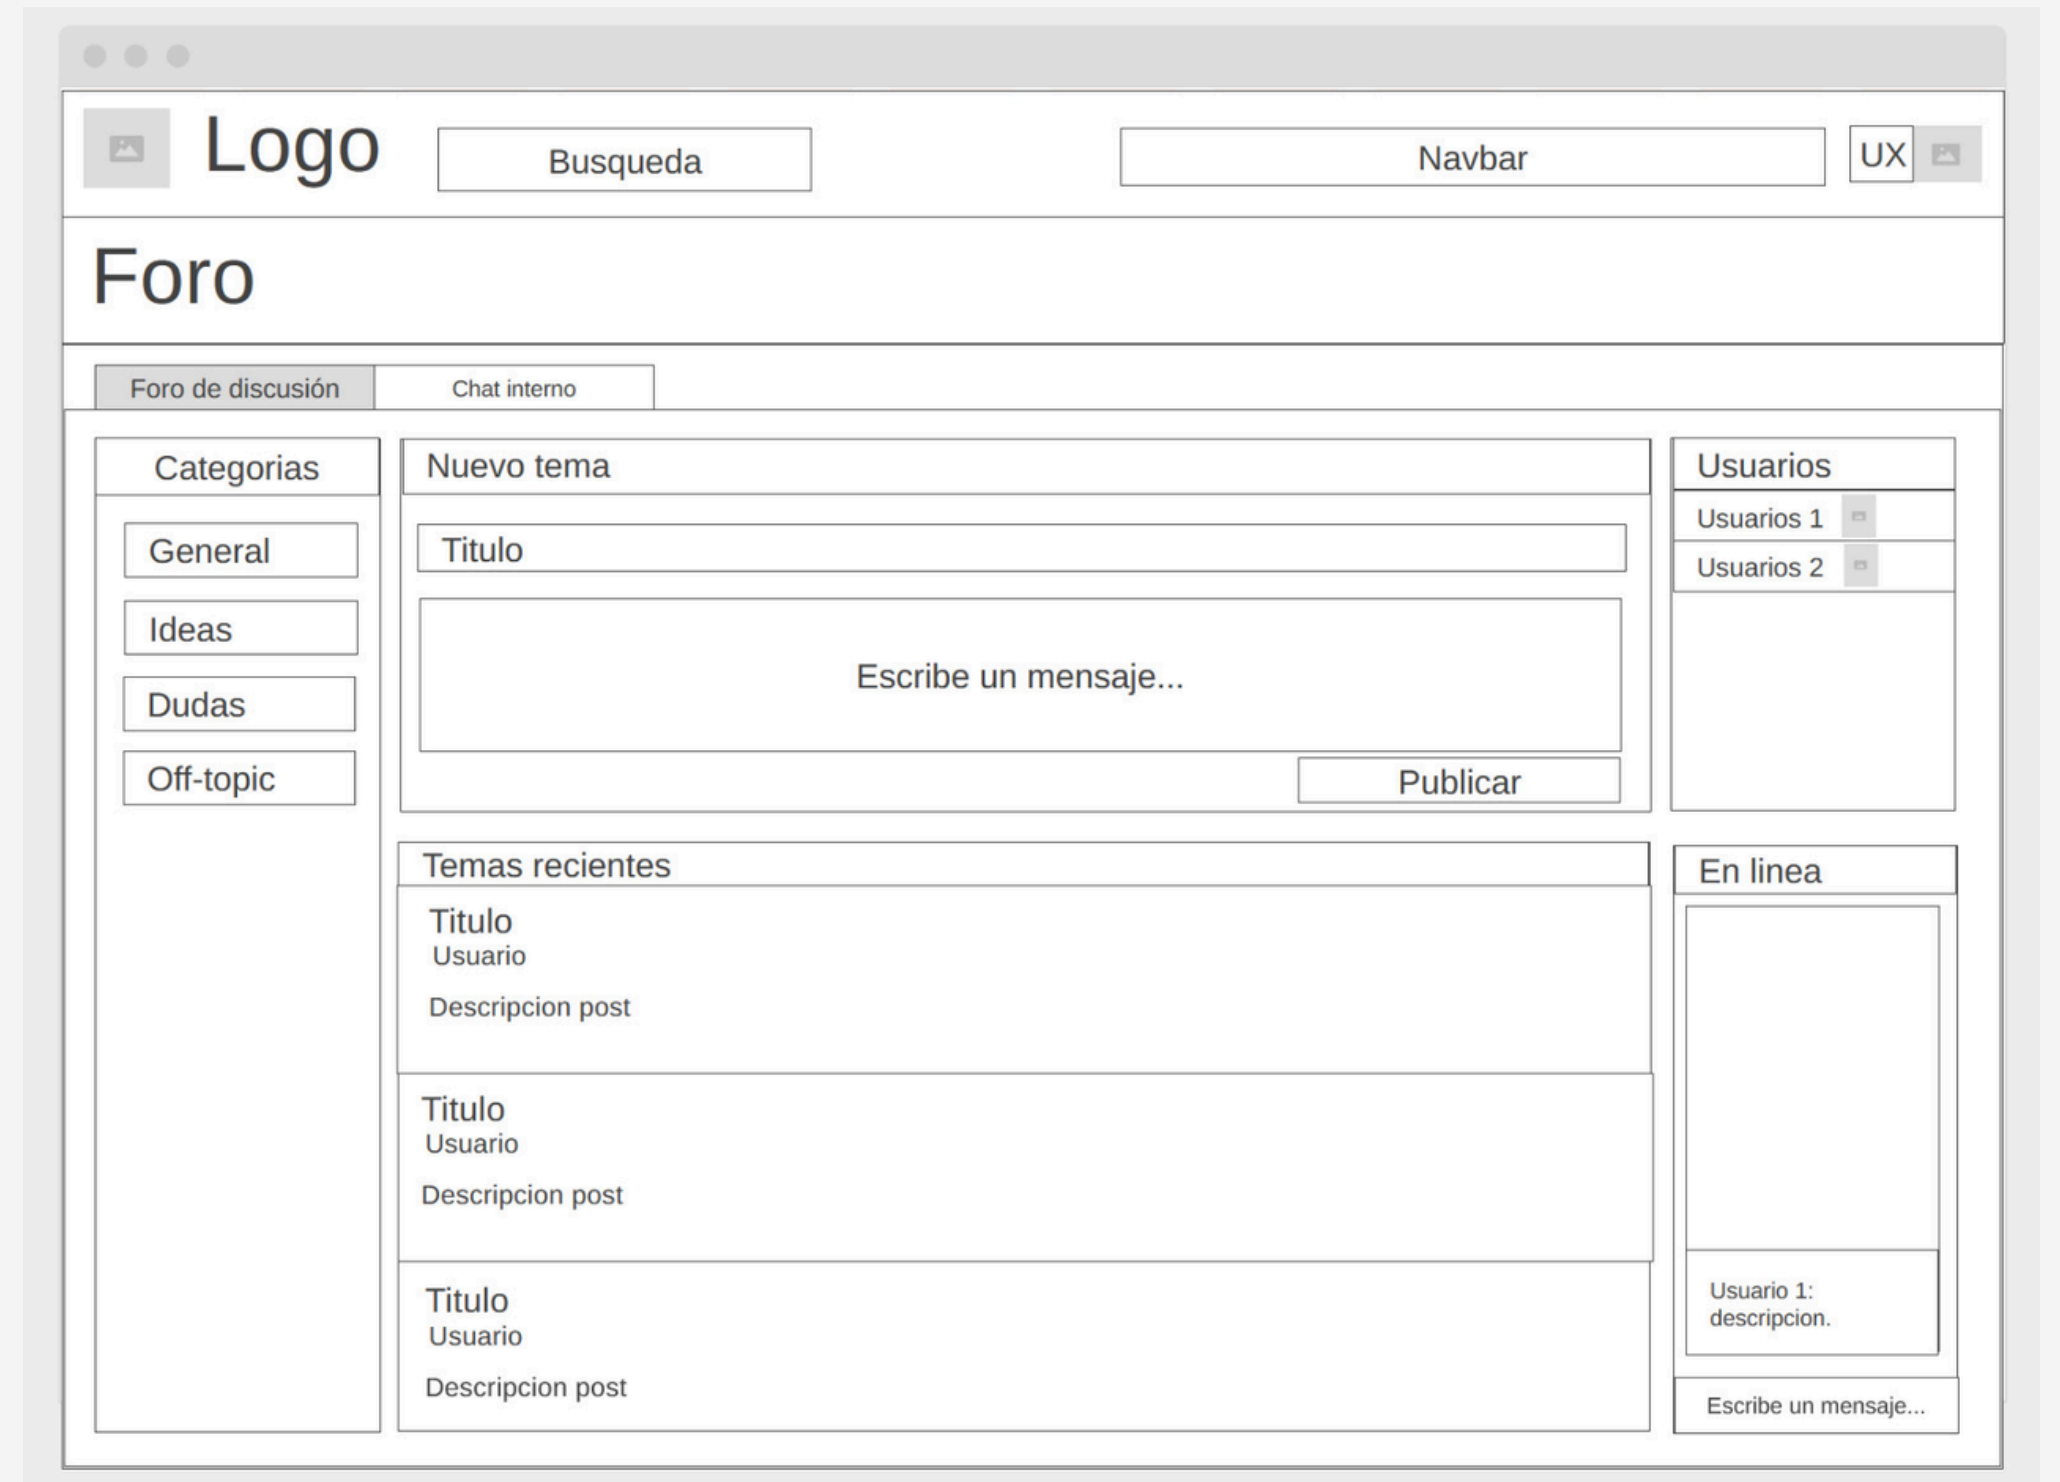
Logo

Busqueda

Navbar

UX

Foro

Foro de discusión

Chat interno

Categorias

General

Ideas

Dudas

Off-topic

Nuevo tema

Titulo

Escribe un mensaje...

Publicar

Usuarios

Usuarios 1

Usuarios 2

Temas recientes

Titulo
Usuario

Descripcion post

Titulo
Usuario

Descripcion post

Titulo
Usuario

Descripcion post

En linea

Usuario 1:
descripcion.

Escribe un mensaje...